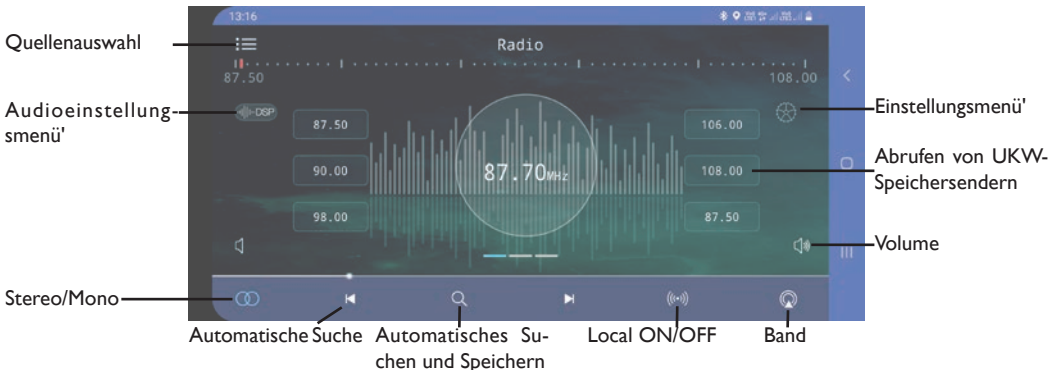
13:16

Quellenauswahl

Radio

87.50

108.00

Audioeinstellungsmenü'

DSP

87.50

90.00

98.00

87.70MHz

106.00

108.00

87.50

Einstellungsmenü'

Abrufen von UKW-Speichersendern

Volume

Stereo/Mono

Automatische Suche

Automatisches Suchen und Speichern

Local ON/OFF

Band